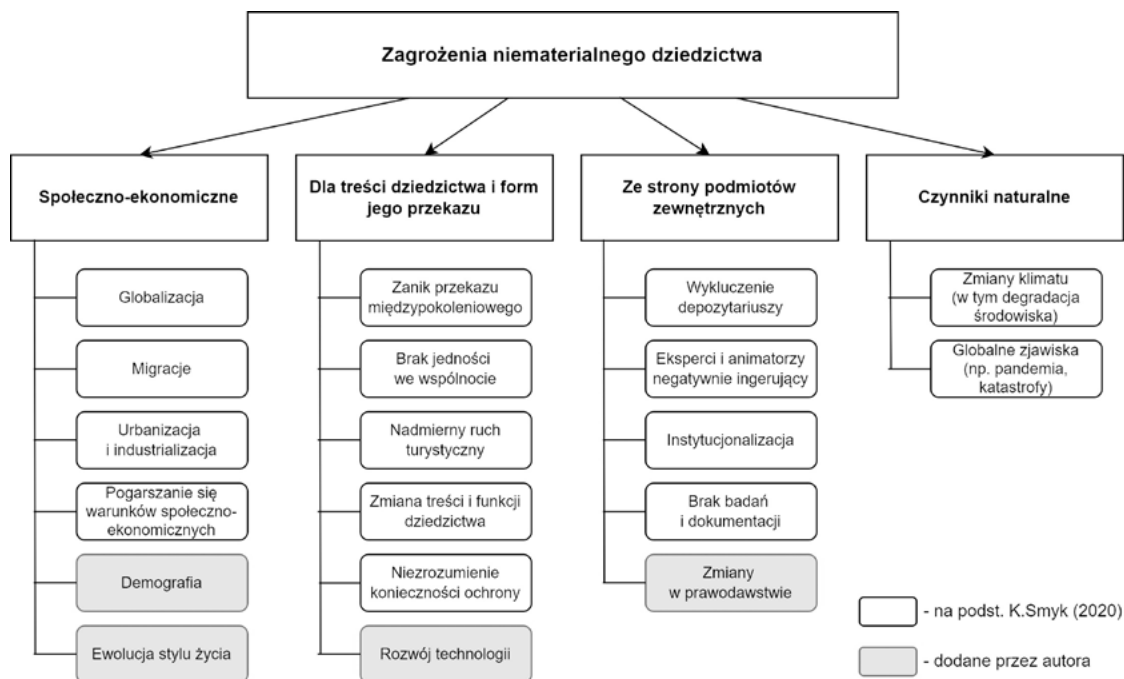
Zagrożenia niematerialnego dziedzictwa

Społeczno-ekonomiczne

Globalizacja

Migracje

Urbanizacja i industrializacja

Pogarszanie się warunków społeczno-ekonomicznych

Demografia

Ewolucja stylu życia

Dla treści dziedzictwa i form jego przekazu

Zanik przekazu międzypokoleniowego

Brak jedności we wspólnocie

Nadmierny ruch turystyczny

Zmiana treści i funkcji dziedzictwa

Niezrozumienie konieczności ochrony

Rozwój technologii

Ze strony podmiotów zewnętrznych

Wykluczenie depozytariuszy

Eksperci i animatorzy negatywnie ingerujący

Instytucjonalizacja

Brak badań i dokumentacji

Zmiany w prawodawstwie

Czynniki naturalne

Zmiany klimatu (w tym degradacja środowiska)

Globalne zjawiska (np. pandemia, katastrofy)

- na podst. K.Smyk (2020)

- dodane przez autora